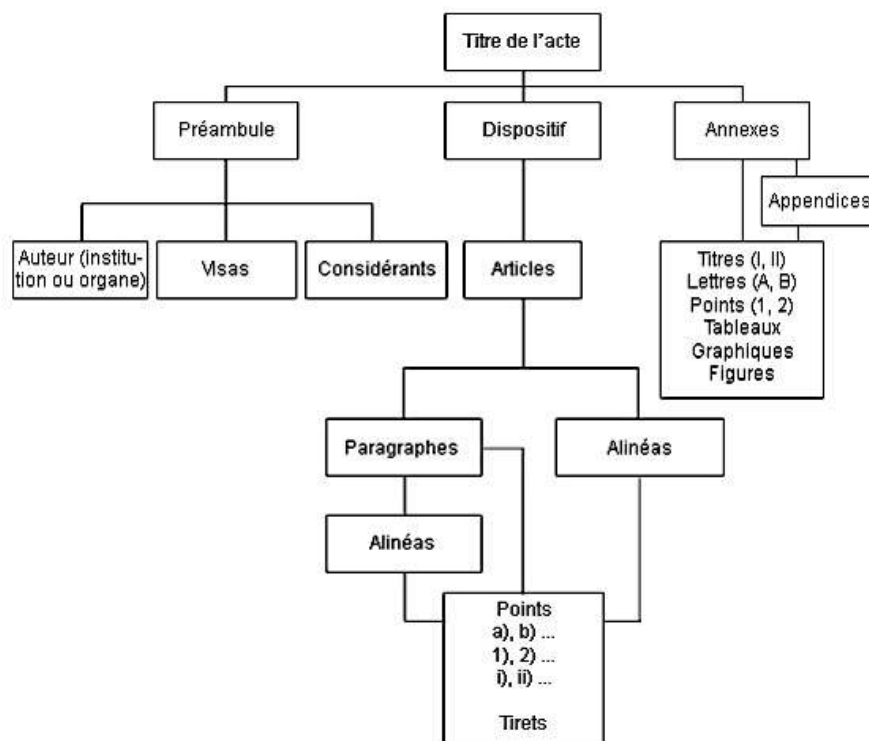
Titre de l'acte

Préambule

Dispositif

Annexes

Appendices

Auteur (institution ou organe)

Visas

Considérants

Articles

Titres (I, II)
Lettres (A, B)
Points (1, 2)
Tableaux
Graphiques
Figures

Paragraphes

Alinéas

Alinéas

Points
a), b) ...
1), 2) ...
i), ii) ...

Tirets